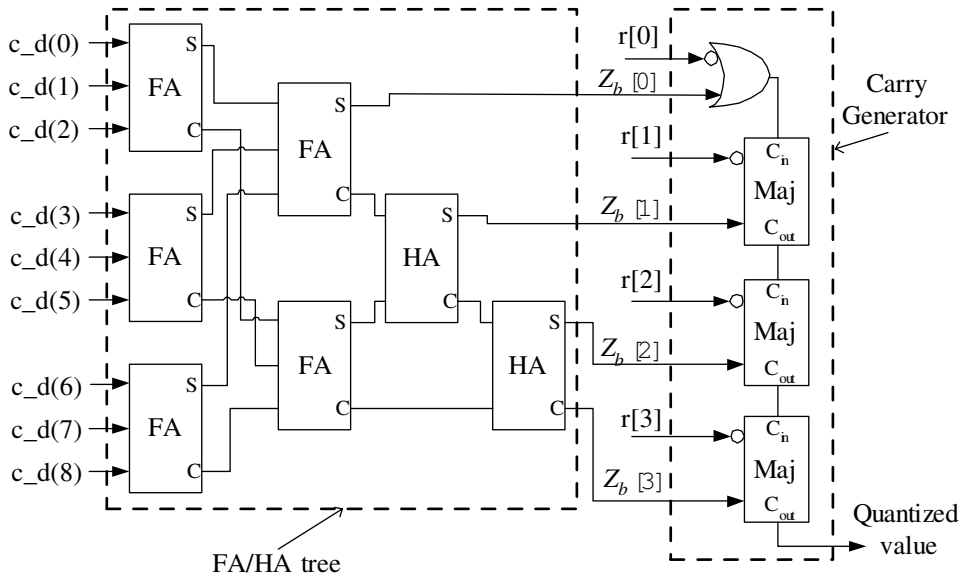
c_d(0)
c_d(1)
c_d(2)
c_d(3)
c_d(4)
c_d(5)
c_d(6)
c_d(7)
c_d(8)
FA
S
C
FA
S
C
FA
S
C
FA
S
C
FA
S
C
HA
S
C
HA
S
C
r[0]
$Z_b$ [0]
r[1]
$Z_b$ [1]
r[2]
$Z_b$ [2]
r[3]
$Z_b$ [3]
Carry Generator
$C_{in}$
Maj
$C_{out}$
$C_{in}$
Maj
$C_{out}$
$C_{in}$
Maj
$C_{out}$
Quantized value
FA/HA tree